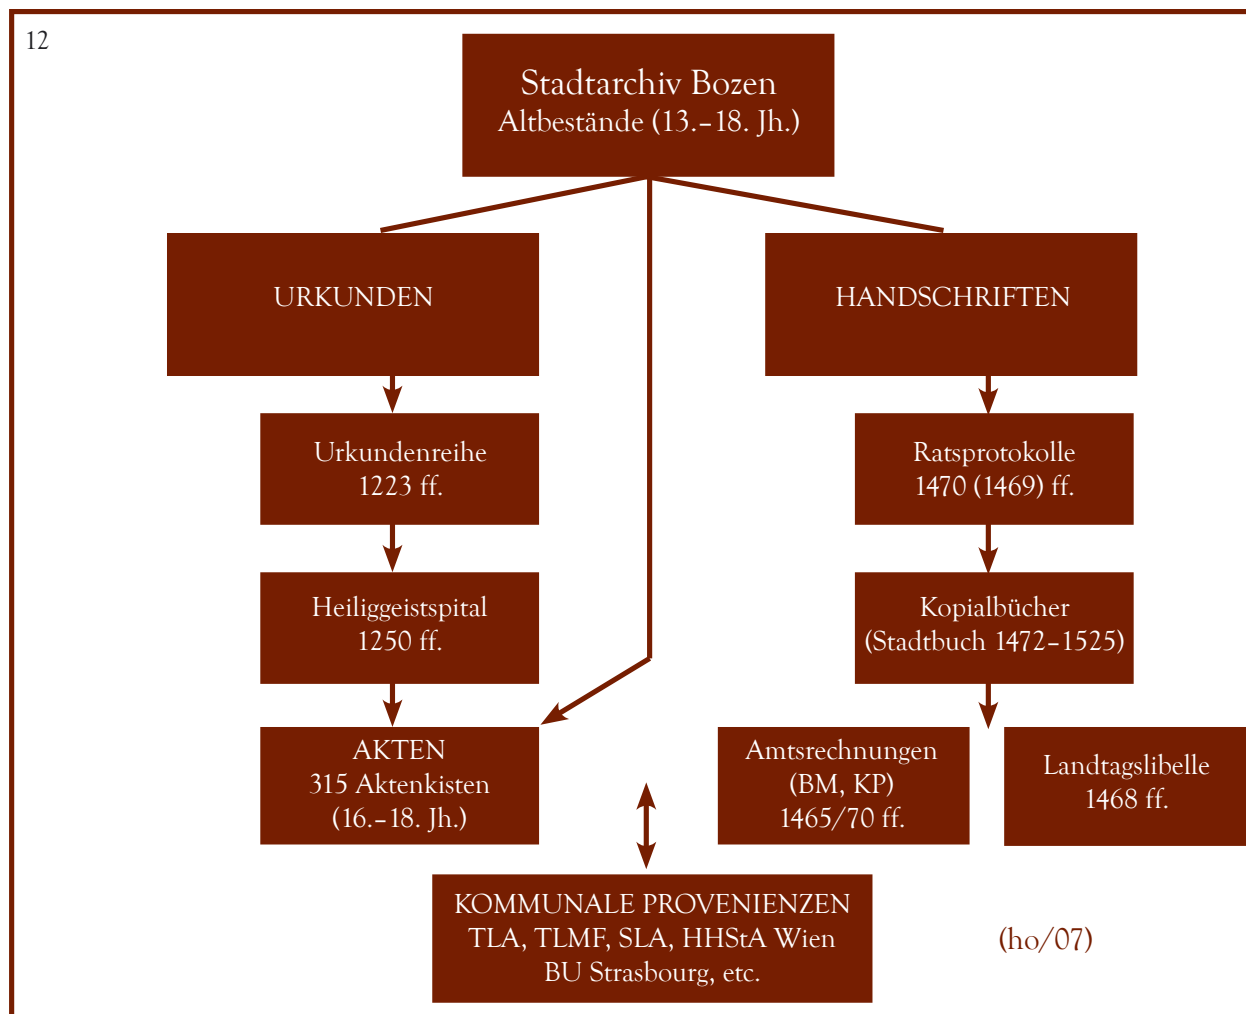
12

Stadtarchiv Bozen
Altbestände (13.–18. Jh.)

URKUNDEN

HANDSCHRIFTEN

Urkundenreihe
1223 ff.

Ratsprotokolle
1470 (1469) ff.

Heiliggeistspital
1250 ff.

Kopialbücher
(Stadtbuch 1472–1525)

AKTEN
315 Aktenkisten
(16.–18. Jh.)

Amtsrechnungen
(BM, KP)
1465/70 ff.

Landtagslibelle
1468 ff.

KOMMUNALE PROVENIENZEN
TLA, TLMF, SLA, HHStA Wien
BU Strasbourg, etc.

(ho/07)